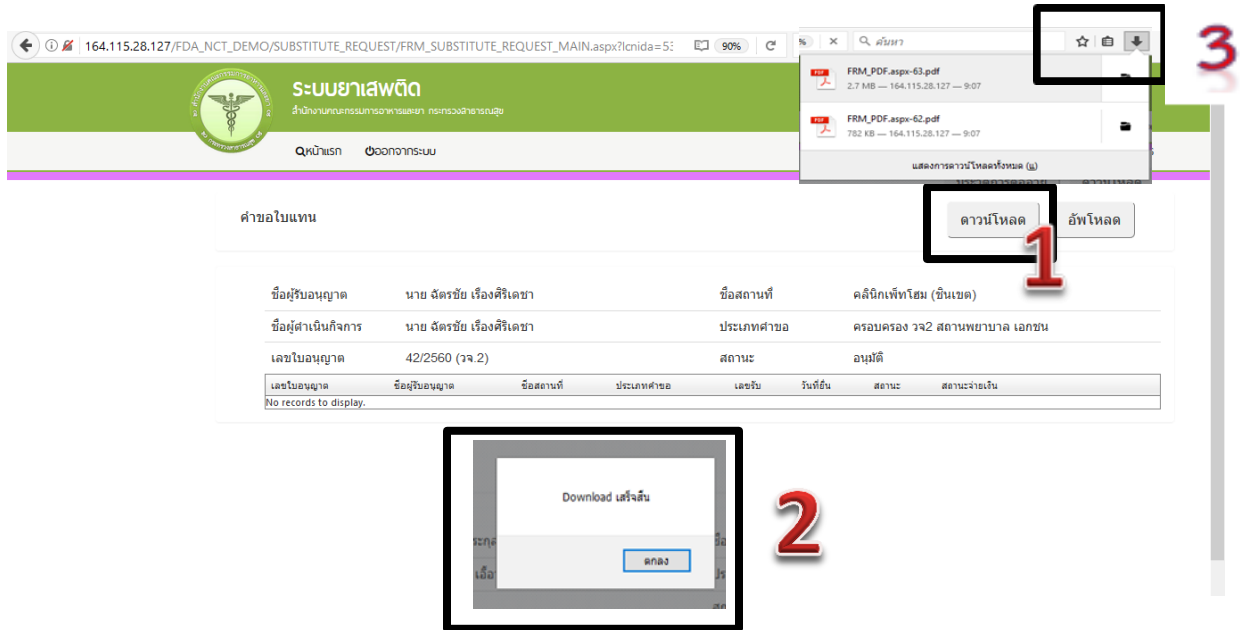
164.115.28.127/FDA_NCT_DEMO/SUBSTITUTE_REQUEST/FRM_SUBSTITUTE_REQUEST_MAIN.aspx?lcnida=5:

90%

ค้นหา

3

FRM_PDF.aspx-63.pdf
2.7 MB — 164.115.28.127 — 9:07

FRM_PDF.aspx-62.pdf
782 KB — 164.115.28.127 — 9:07

แสดงการดาวน์โหลดทั้งหมด (แ)

ระบบยาเสพติด
สำนักงานคณะกรรมการอาหารและยา กระทรวงสาธารณสุข

หน้าแรก ออกจากระบบ

คำขอใบแทน

ดาวน์โหลด อัพโหลด

1

| ชื่อผู้รับอนุญาต | นาย ฉัตรชัย เรืองศิริเดชา | ชื่อสถานที่ | คลินิกเพ็ทโฮม (ชินเขต) |
|---|---|---|---|
| ชื่อผู้ดำเนินกิจการ | นาย ฉัตรชัย เรืองศิริเดชา | ประเภทคำขอ | ครอบครอง วจ2 สถานพยาบาล เอกชน |
| เลขใบอนุญาต | 42/2560 (วจ.2) | สถานะ | อนุมัติ |

| เลขใบอนุญาต | ชื่อผู้รับอนุญาต | ชื่อสถานที่ | ประเภทคำขอ | เลขรับ | วันที่ยื่น | สถานะ | สถานะจ่ายเงิน |
|---|---|---|---|---|---|---|---|
| No records to display. | | | | | | | |

Download เสร็จสิ้น

ตกลง

2